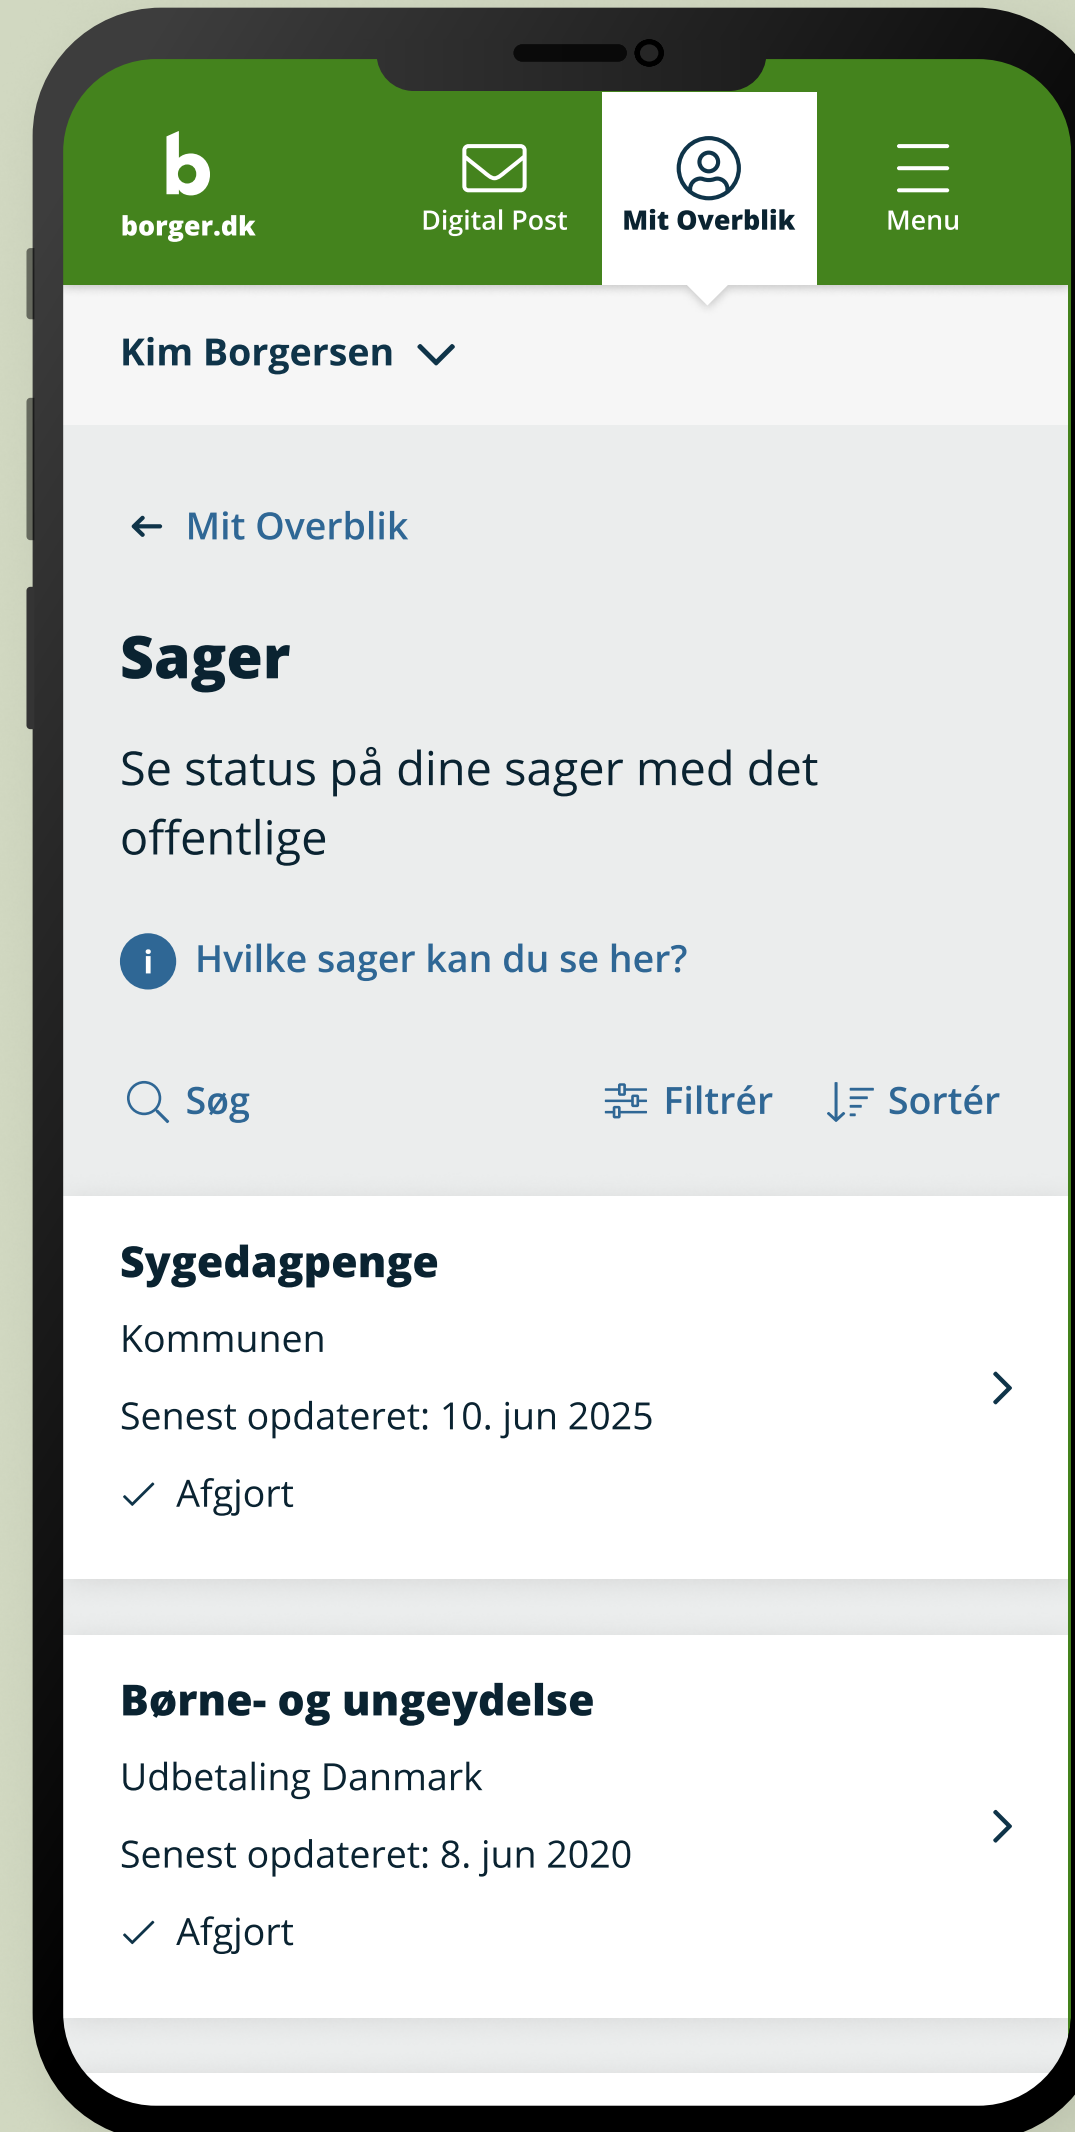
b
borger.dk

Digital Post

Mit Overblik

Menu

Kim Borgersen

Mit Overblik

Sager

Se status på dine sager med det offentlige

Hvilke sager kan du se her?

Søg

Filtrér

Sortér

Sygedagpenge

Kommunen

Senest opdateret: 10. jun 2025

Afgjort

Børne- og ungeydelse

Udbetaling Danmark

Senest opdateret: 8. jun 2020

Afgjort